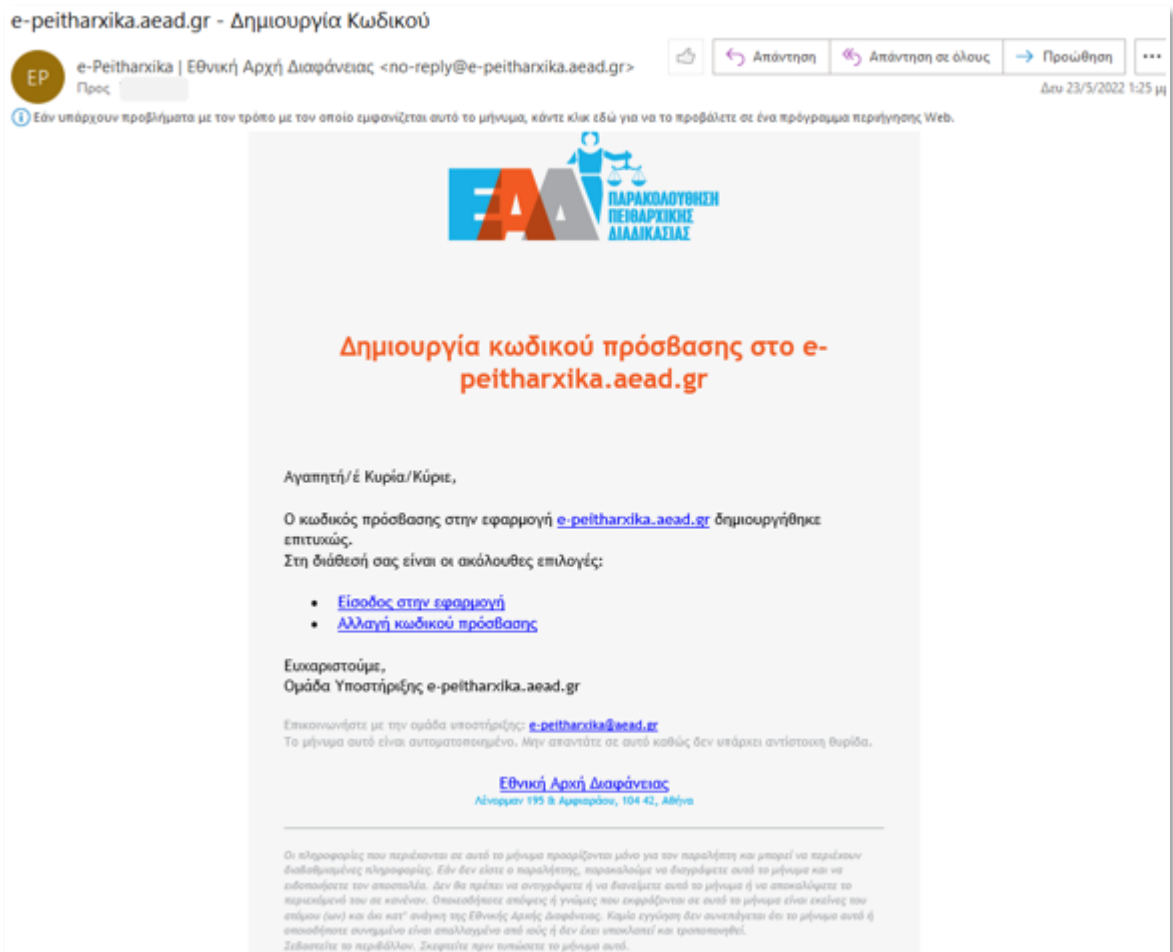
e-peitharxika.aead.gr - Δημιουργία Κωδικού

EP

e-Peitharxika | Εθνική Αρχή Διαφάνειας <no-reply@e-peitharxika.aead.gr>
Προς

Απάντηση | Απάντηση σε όλους | Προώθηση | ...

Δευ 23/5/2022 1:25 μ

Εάν υπάρχουν προβλήματα με τον τρόπο με τον οποίο εμφανίζεται αυτό το μήνυμα, κάντε κλικ εδώ για να το προβάλετε σε ένα πρόγραμμα περιήγησης Web.

ΕΑΔ ΠΑΡΑΚΟΛΟΥΘΗΣΗ ΠΕΙΘΑΡΧΙΚΗΣ ΔΙΑΔΙΚΑΣΙΑΣ

Δημιουργία κωδικού πρόσβασης στο e-peitharxika.aead.gr

Αγαπητή/έ Κυρία/Κύριε,

Ο κωδικός πρόσβασης στην εφαρμογή e-peitharxika.aead.gr δημιουργήθηκε επιτυχώς.
Στη διάθεσή σας είναι οι ακόλουθες επιλογές:

• Είσοδος στην εφαρμογή
• Αλλαγή κωδικού πρόσβασης

Ευχαριστούμε,
Ομάδα Υποστήριξης e-peitharxika.aead.gr

Επικοινωνήστε με την ομάδα υποστήριξης: e-peitharxika@aead.gr
Το μήνυμα αυτό είναι αυτοματοποιημένο. Μην απαντάτε σε αυτό καθώς δεν υπάρχει αντίστοιχη θυρίδα.

Εθνική Αρχή Διαφάνειας
Λένορμαν 195 & Αμφιαράου, 104 42, Αθήνα

Οι πληροφορίες που περιέχονται σε αυτό το μήνυμα προορίζονται μόνο για τον παραλήπτη και μπορεί να περιέχουν διαβαθμισμένες πληροφορίες. Εάν δεν είστε ο παραλήπτης, παρακαλούμε να διαγράψετε αυτό το μήνυμα και να ειδοποιήσετε τον αποστολέα. Δεν θα πρέπει να αντιγράψετε ή να διανείμετε αυτό το μήνυμα ή να αποκαλύψετε το περιεχόμενό του σε κανέναν. Οποιεσδήποτε απόψεις ή γνώμες που εκφράζονται σε αυτό το μήνυμα είναι εκείνες του ατόμου (ων) και όχι κατ' ανάγκη της Εθνικής Αρχής Διαφάνειας. Καμία εγγύηση δεν συνεπάγεται ότι το μήνυμα αυτό ή οποιοδήποτε συνημμένο είναι απαλλαγμένο από ιούς ή δεν έχει υποκλαπεί και τροποποιηθεί.
Σεβαστείτε το περιβάλλον. Σκεφτείτε πριν τυπώσετε το μήνυμα αυτό.